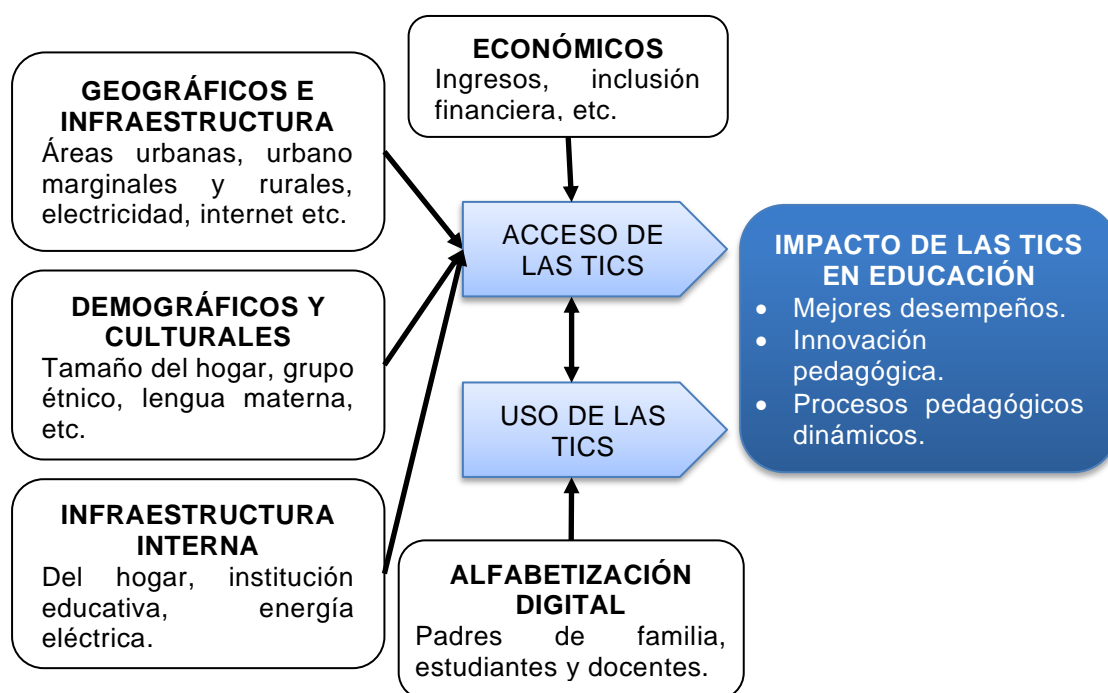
GEOGRÁFICOS E INFRAESTRUCTURA
Áreas urbanas, urbano marginales y rurales, electricidad, internet etc.

ECONÓMICOS
Ingresos, inclusión financiera, etc.

DEMOGRÁFICOS Y CULTURALES
Tamaño del hogar, grupo étnico, lengua materna, etc.

INFRAESTRUCTURA INTERNA
Del hogar, institución educativa, energía eléctrica.

ACCESO DE LAS TICS

USO DE LAS TICS

ALFABETIZACIÓN DIGITAL
Padres de familia, estudiantes y docentes.

IMPACTO DE LAS TICS EN EDUCACIÓN
- Mejores desempeños.
- Innovación pedagógica.
- Procesos pedagógicos dinámicos.